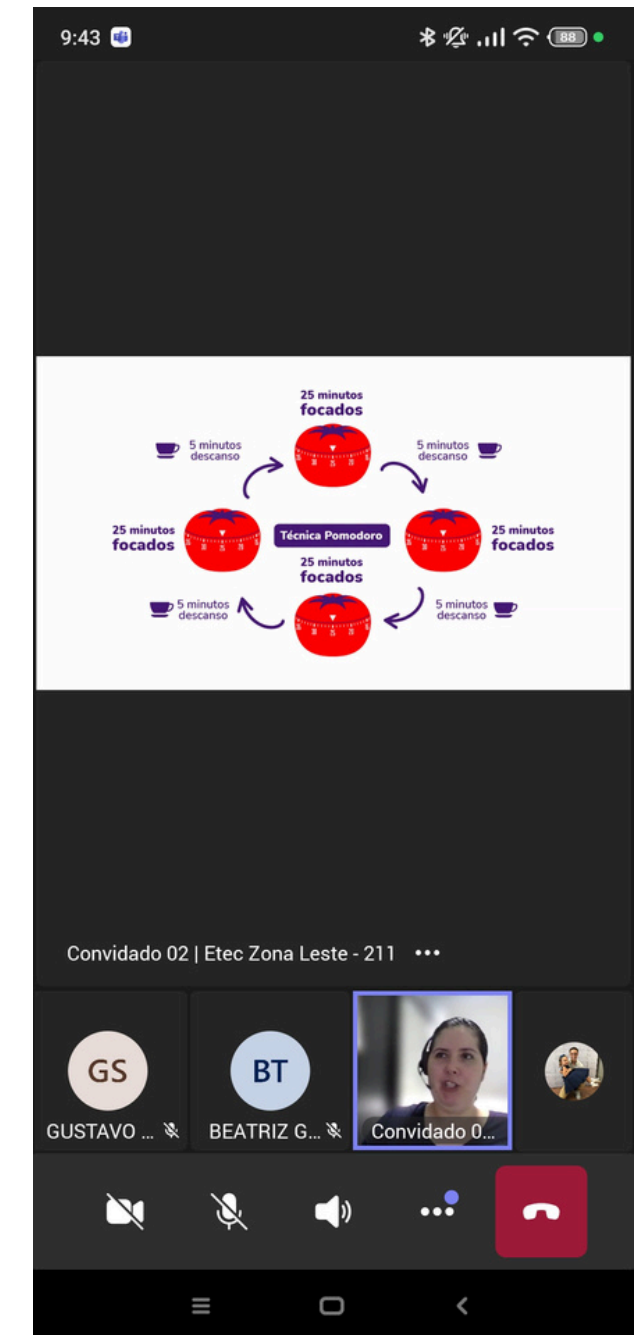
9:43

88

25 minutos
focados

5 minutos
descanso

5 minutos
descanso

25 minutos
focados

Técnica Pomodoro

25 minutos
focados

25 minutos
focados

5 minutos
descanso

5 minutos
descanso

Convidado 02 | Etec Zona Leste - 211 •••

GS
GUSTAVO ...

BT
BEATRIZ G...

Convidado 0...